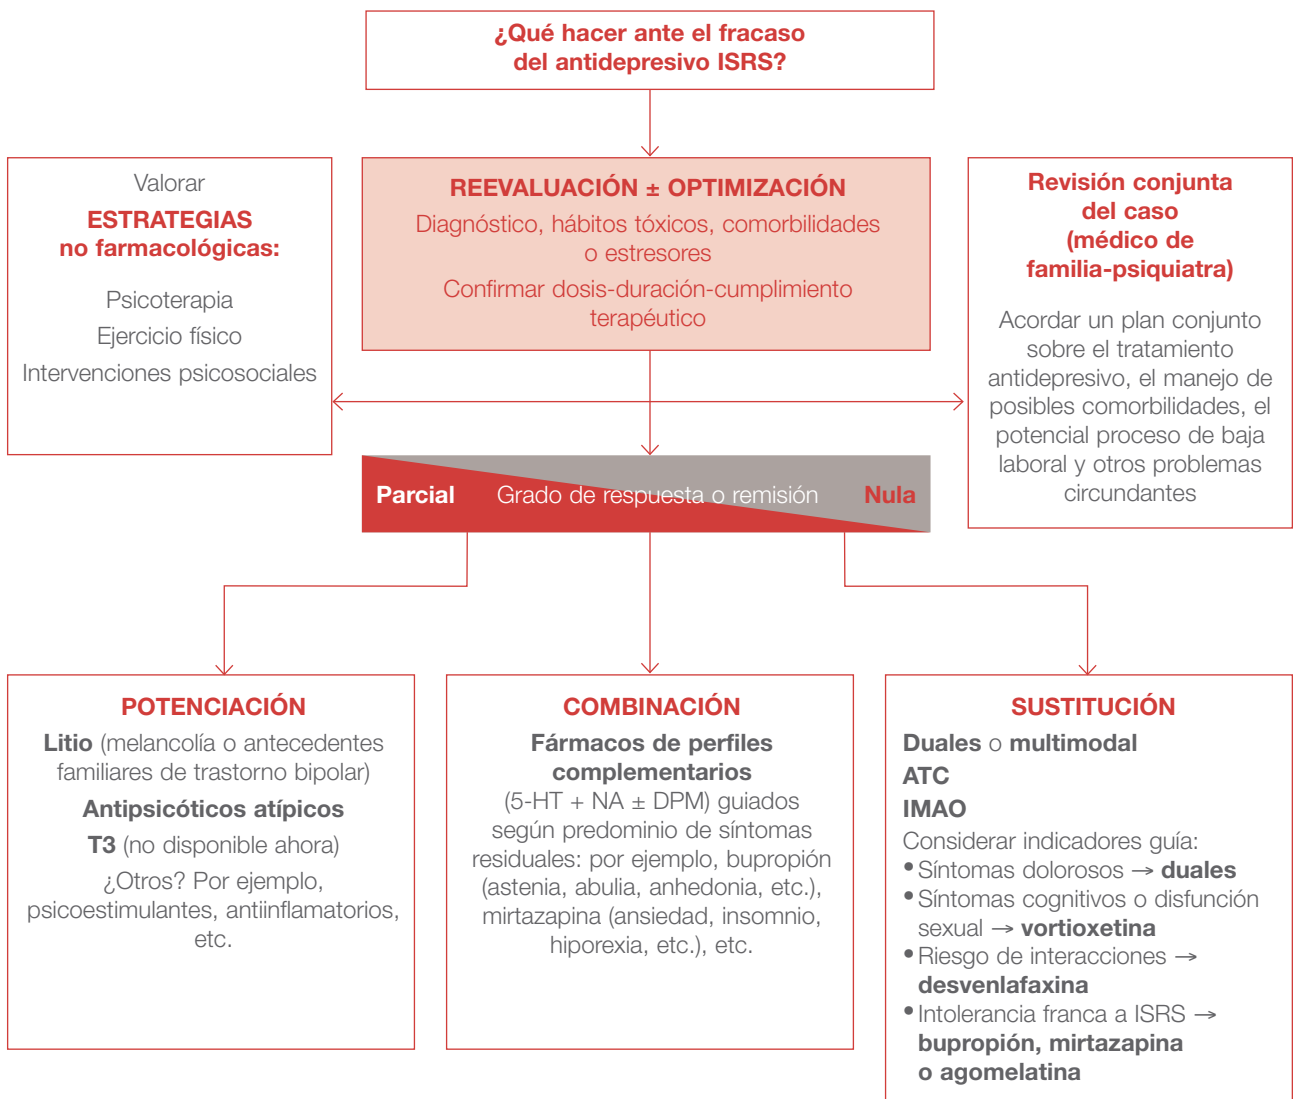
¿Qué hacer ante el fracaso del antidepresivo ISRS?

Valorar
ESTRATEGIAS no farmacológicas:

Psicoterapia
Ejercicio físico
Intervenciones psicosociales

REEVALUACIÓN ± OPTIMIZACIÓN
Diagnóstico, hábitos tóxicos, comorbilidades o estresores
Confirmar dosis-duración-cumplimiento terapéutico

Revisión conjunta del caso (médico de familia-psiquiatra)

Acordar un plan conjunto sobre el tratamiento antidepresivo, el manejo de posibles comorbilidades, el potencial proceso de baja laboral y otros problemas circundantes

Parcial Grado de respuesta o remisión Nula

POTENCIACIÓN
Litio (melancolía o antecedentes familiares de trastorno bipolar)
Antipsicóticos atípicos
T3 (no disponible ahora)
¿Otros? Por ejemplo, psicoestimulantes, antiinflamatorios, etc.

COMBINACIÓN
Fármacos de perfiles complementarios
(5-HT + NA ± DPM) guiados según predominio de síntomas residuales: por ejemplo, bupropión (astenia, abulia, anhedonia, etc.), mirtazapina (ansiedad, insomnio, hiporexia, etc.), etc.

SUSTITUCIÓN
Duales o multimodal
ATC
IMAO
Considerar indicadores guía:
• Síntomas dolorosos → duales
• Síntomas cognitivos o disfunción sexual → vortioxetina
• Riesgo de interacciones → desvenlafaxina
• Intolerancia franca a ISRS → bupropión, mirtazapina o agomelatina